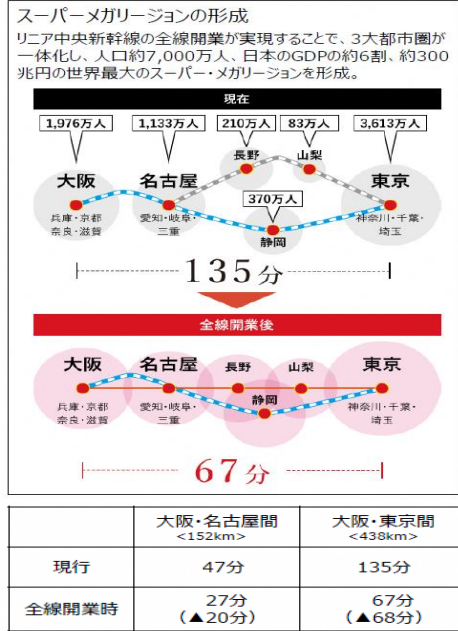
スーパーメガリージョンの形成

リニア中央新幹線の全線開業が実現することで、3大都市圏が一体化し、人口約7,000万人、日本のGDPの約6割、約300兆円の世界最大のスーパー・メガリージョンを形成。

現在

1,976万人
1,133万人
210万人
83万人
3,613万人

大阪
兵庫・京都
奈良・滋賀

名古屋
愛知・岐阜・
三重

長野
山梨

370万人
静岡

東京
神奈川・千葉・
埼玉

135分

全線開業後

大阪
兵庫・京都
奈良・滋賀

名古屋
愛知・岐阜・
三重

長野
山梨
静岡

東京
神奈川・千葉・
埼玉

67分

| | 大阪・名古屋間 <152km> | 大阪・東京間 <438km> |
|---|---|---|
| 現行 | 47分 | 135分 |
| 全線開業時 | 27分 (▲20分) | 67分 (▲68分) |